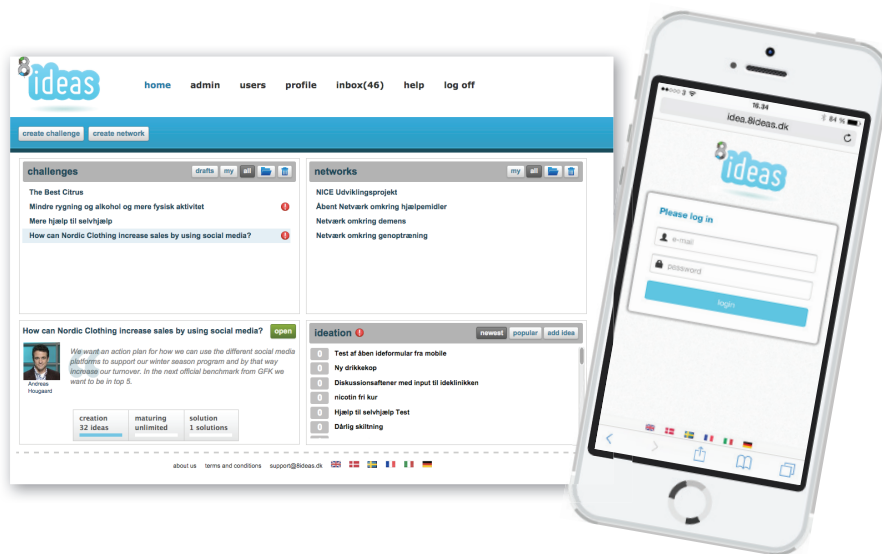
8ideas

home admin users profile inbox(46) help log off

create challenge create network

challenges drafts my all

The Best Citrus
Mindre rygning og alkohol og mere fysisk aktivitet
Mere hjælp til selvhjælp
How can Nordic Clothing increase sales by using social media?

networks my all

NICE Udviklingsprojekt
Åbent Netværk omkring hjælpemidler
Netværk omkring demens
Netværk omkring genoptræning

How can Nordic Clothing increase sales by using social media? open

Andreas Hougaard

We want an action plan for how we can use the different social media platforms to support our winter season program and by that way increase our turnover. In the next official benchmark from GFK we want to be in top 5.

creation 32 ideas
maturing unlimited
solution 1 solutions

ideation newest popular add idea

0 Test af åben ideformular fra mobile
0 Ny drikkekop
0 Diskussionsaftener med input til ideklinikken
0 nicotin fri kur
0 Hjælp til selvhjælp Test
0 Dårlig skiltning

about us terms and conditions support@8ideas.dk

3 15.34 84 %
idea.8ideas.dk

8ideas

Please log in
e-mail
password
login